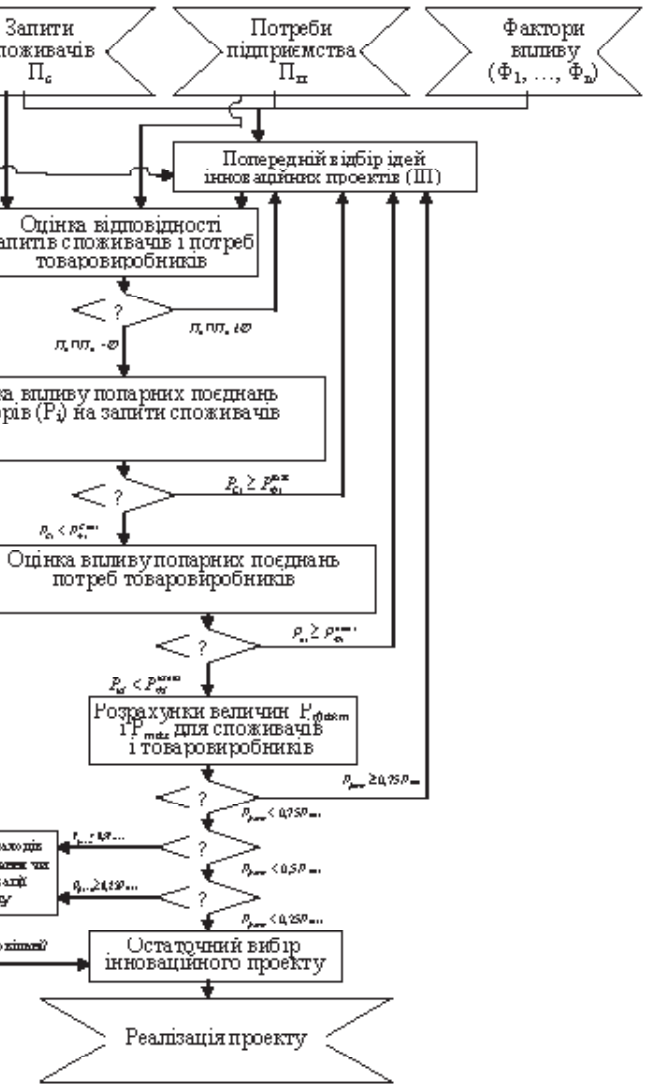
Запити споживачів $П_с$

Потреби підприємства $П_п$

Фактори впливу $(Ф_1, \ldots, Ф_n)$

Попередній відбір ідей інноваційних проектів (ІП)

Оцінка відповідності запитів споживачів і потреб товаровиробників

?

$П_с \cap П_п \neq \varnothing$

$П_с \cap П_п = \varnothing$

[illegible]ка впливу попарних поєднань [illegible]рів ($P_i$) на запити споживачів

?

$P_{ci} \geq P_{ci}^{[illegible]}$

$P_{ci} < P_{ci}^{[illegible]}$

Оцінка впливу попарних поєднань потреб товаровиробників

?

$P_{pi} \geq P_{pi}^{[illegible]}$

$P_{pi} < P_{pi}^{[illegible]}$

Розрахунки величин $P_{факт}$ і $P_{max}$ для споживачів і товаровиробників

?

$P_{факт} \geq 0,75P_{max}$

$P_{факт} < 0,75P_{max}$

?

$P_{факт} < 0,5P_{max}$

?

$P_{факт} < 0,25P_{max}$

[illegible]

Остаточний вибір інноваційного проекту

Реалізація проекту